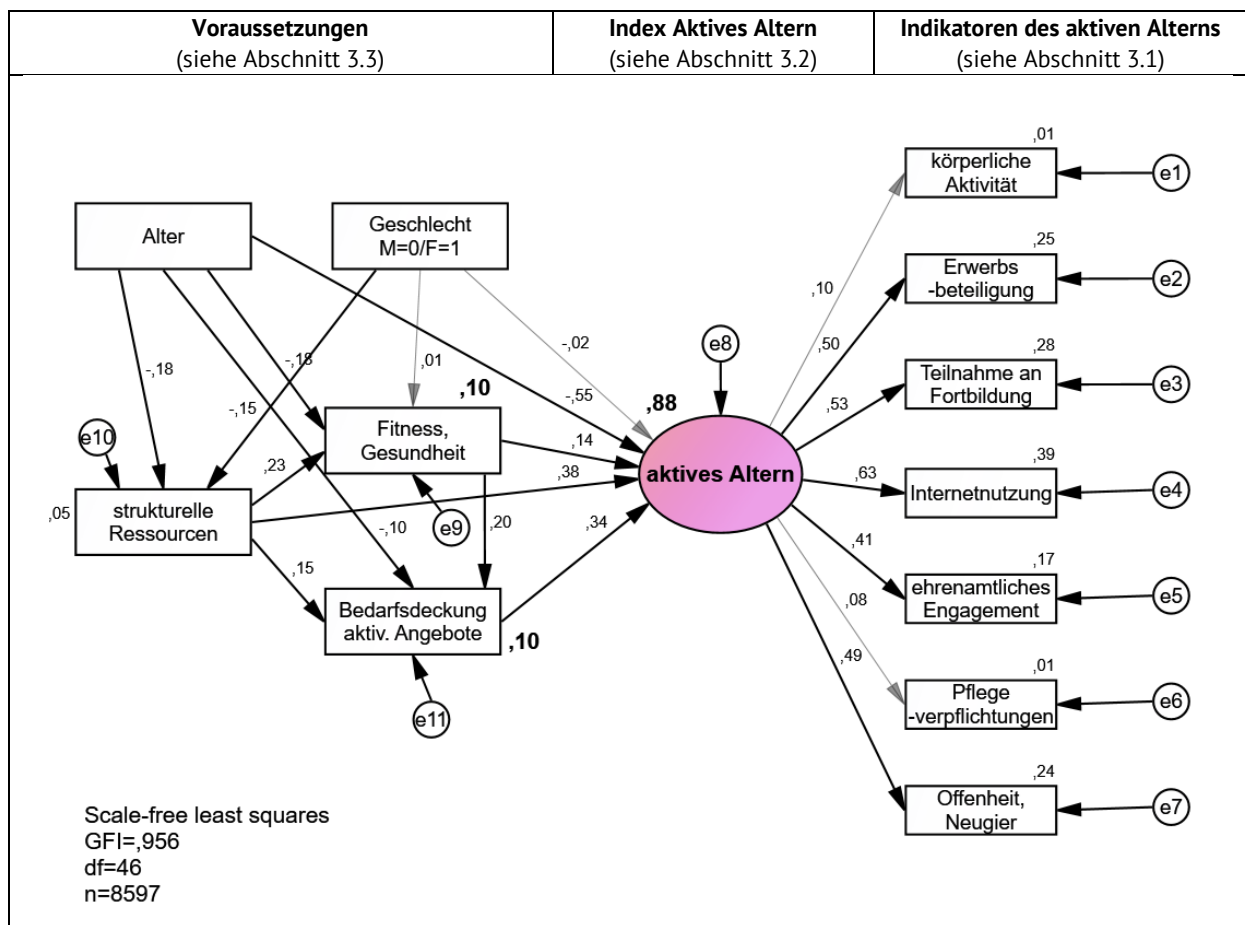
| Voraussetzungen (siehe Abschnitt 3.3) | Index Aktives Altern (siehe Abschnitt 3.2) | Indikatoren des aktiven Alterns (siehe Abschnitt 3.1) |
|---|---|---|

Alter

Geschlecht
M=0/F=1

-,18

-,18

,01

-,02

-,15

-,55

e10

,23

,10

Fitness, Gesundheit

,14

,88

e8

,05

strukturelle Ressourcen

,38

aktives Altern

-,10

e9

,20

,34

,15

Bedarfsdeckung aktiv. Angebote

,10

e11

,10

,50

,53

,63

,41

,08

,49

,01
körperliche Aktivität
e1

,25
Erwerbs -beteiligung
e2

,28
Teilnahme an Fortbildung
e3

,39
Internetnutzung
e4

,17
ehrenamtliches Engagement
e5

,01
Pflege -verpflichtungen
e6

,24
Offenheit, Neugier
e7

Scale-free least squares
GFI=,956
df=46
n=8597